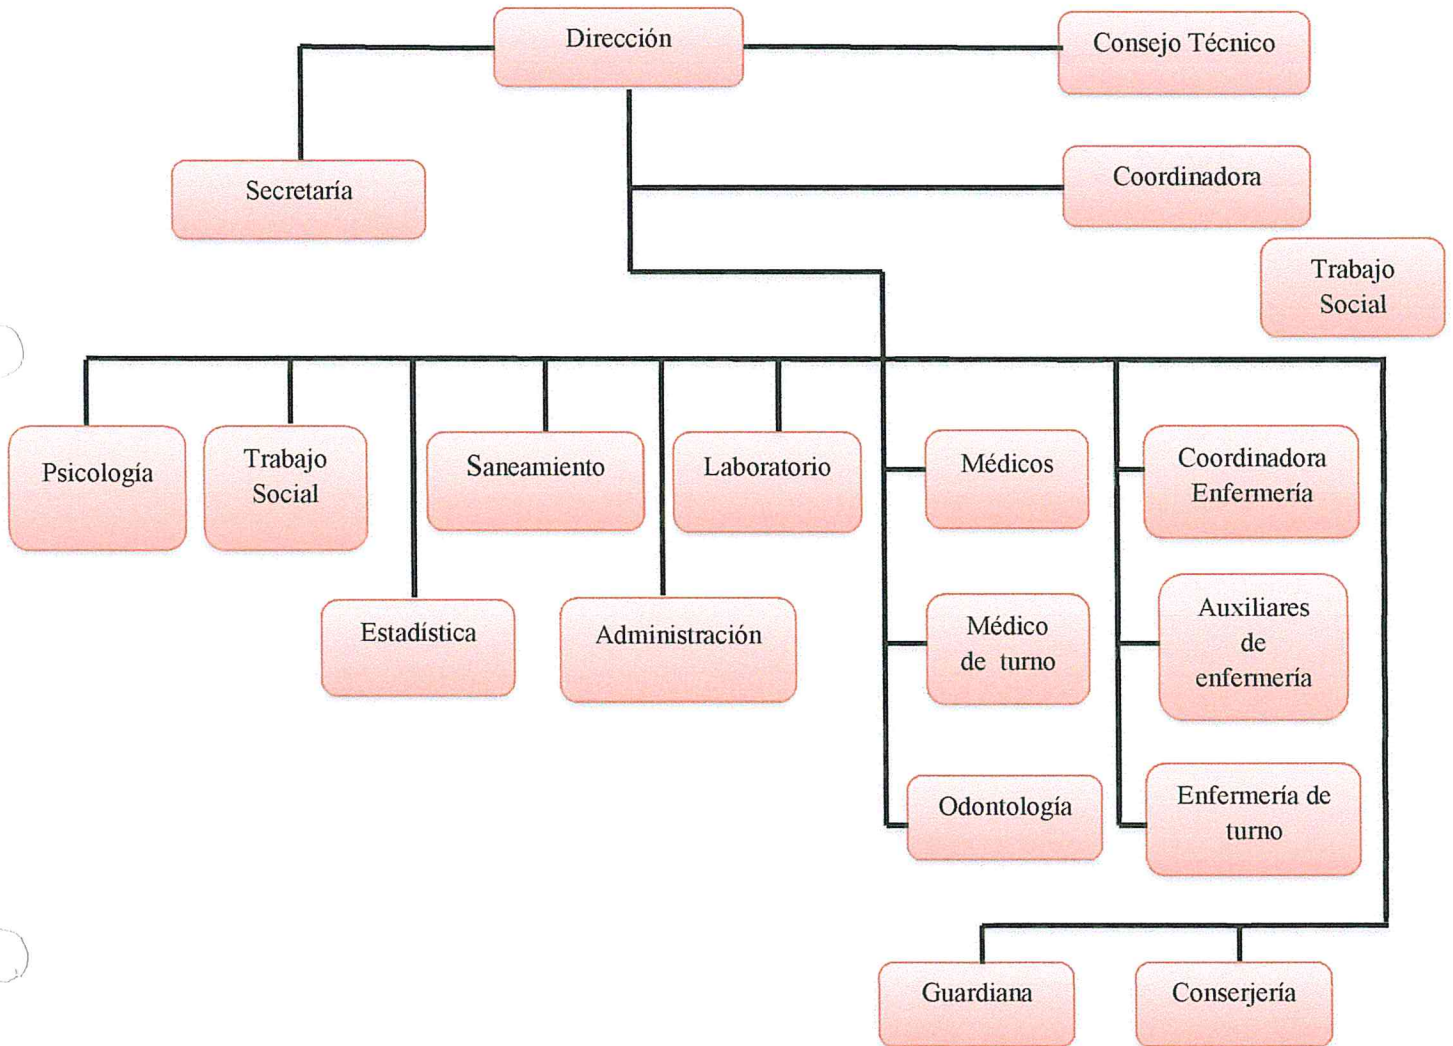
Dirección

Consejo Técnico

Secretaría

Coordinadora

Trabajo Social

Psicología

Trabajo Social

Saneamiento

Laboratorio

Médicos

Coordinadora Enfermería

Estadística

Administración

Médico de turno

Auxiliares de enfermería

Odontología

Enfermería de turno

Guardiana

Conserjería